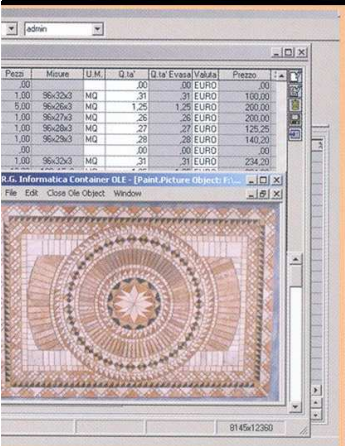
admin

| Pezzi | Misure | U.M. | Q.ta' | Q.ta' Evasa | Valuta | Prezzo |
|---|---|---|---|---|---|---|
| ,00 | | | ,00 | ,00 | EURO | ,00 |
| 1,00 | 96x32x3 | MQ | ,31 | ,31 | EURO | 100,00 |
| 5,00 | 96x26x3 | MQ | 1,25 | 1,25 | EURO | 200,00 |
| 1,00 | 96x27x3 | MQ | ,26 | ,26 | EURO | 200,00 |
| 1,00 | 96x28x3 | MQ | ,27 | ,27 | EURO | 125,25 |
| 1,00 | 96x29x3 | MQ | ,28 | ,28 | EURO | 140,20 |
| ,00 | | | ,00 | ,00 | EURO | ,00 |
| 1,00 | 96x32x3 | MQ | ,31 | ,31 | EURO | 234,20 |

R.G. Informatica Container OLE - [Paint.Picture Object: F:\...

File Edit Close Ole Object Window

8145x12360